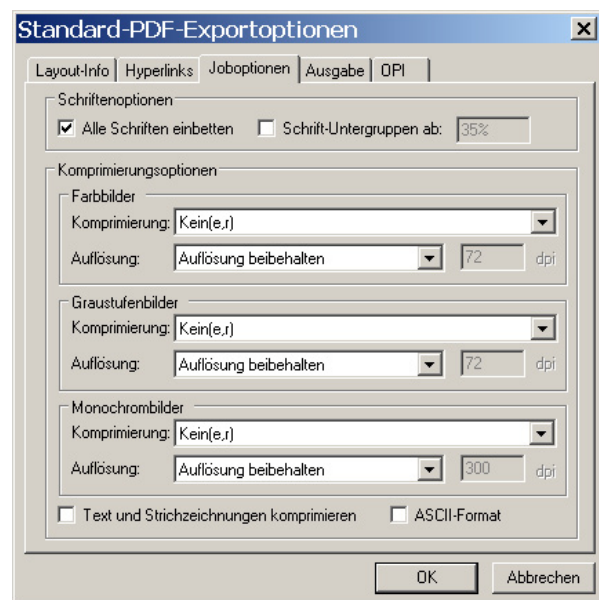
Standard-PDF-Exportoptionen

Layout-Info | Hyperlinks | Joboptionen | Ausgabe | OPI

Schriftenoptionen
☑ Alle Schriften einbetten ☐ Schrift-Untergruppen ab: 35%

Komprimierungsoptionen
Farbbilder
Komprimierung: Kein(e,r)
Auflösung: Auflösung beibehalten 72 dpi

Graustufenbilder
Komprimierung: Kein(e,r)
Auflösung: Auflösung beibehalten 72 dpi

Monochrombilder
Komprimierung: Kein(e,r)
Auflösung: Auflösung beibehalten 300 dpi

☐ Text und Strichzeichnungen komprimieren ☐ ASCII-Format

OK Abbrechen